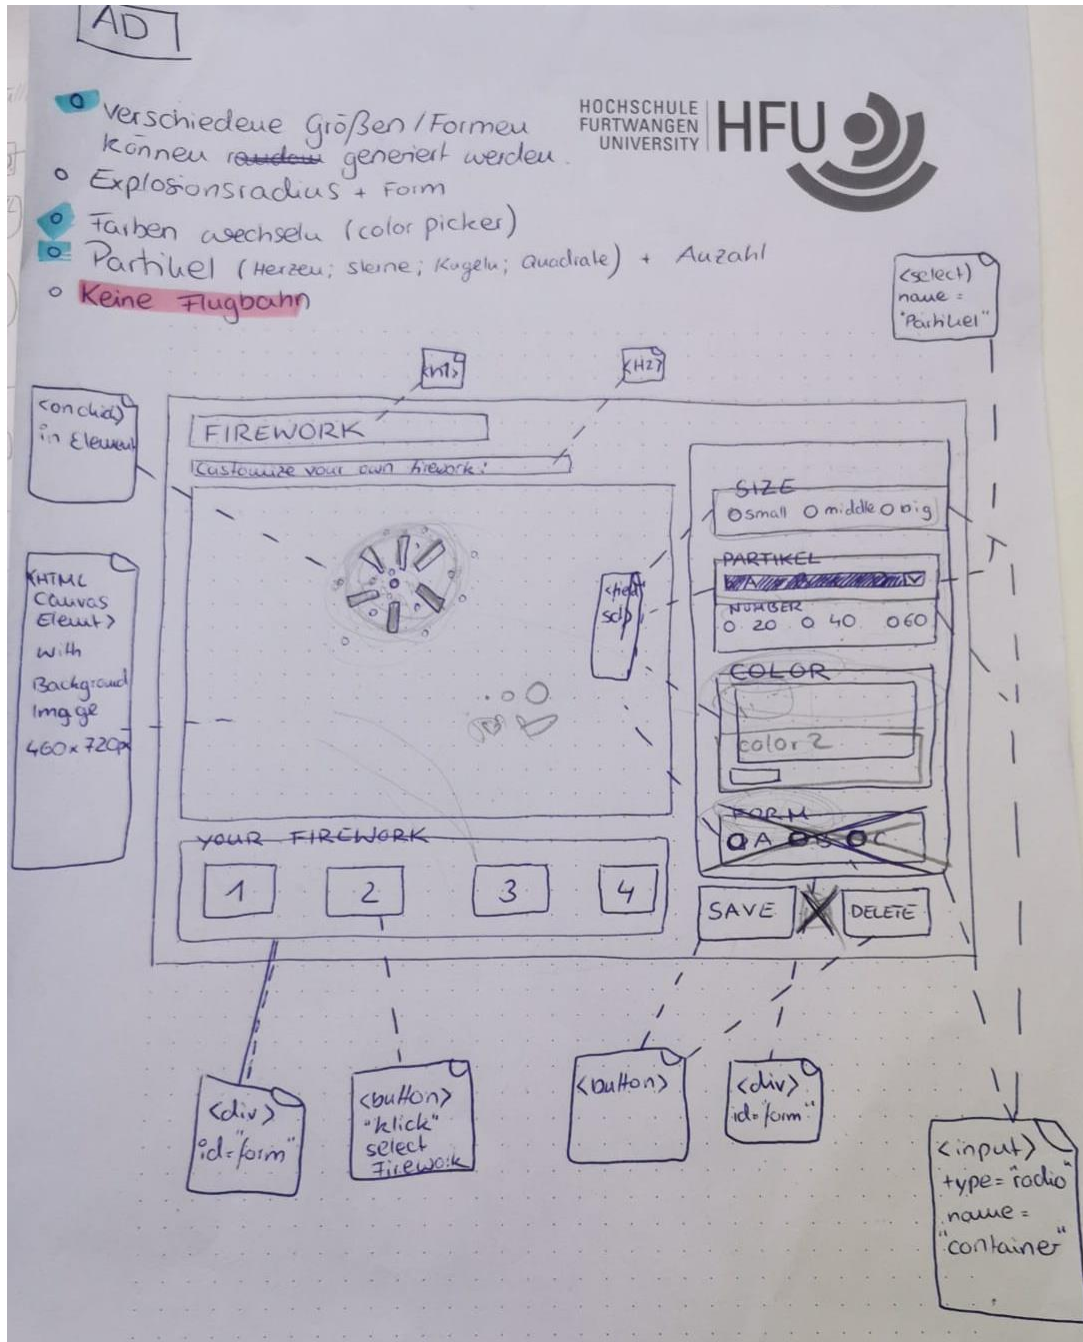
AD

Verschiedene Größen / Formen können ~~random~~ generiert werden.
Explosionsradius + Form
Farben wechseln (color picker)
Partikel (Herzen; Sterne; Kugeln; Quadrate) + Anzahl
Keine Flugbahn

HOCHSCHULE FURTWANGEN UNIVERSITY HFU

<select> name = "Partikel"

<h1>

<H2>

<onclick> in Element

FIREWORK

Customize your own firework!

<HTML Canvas Element> with Background Image 460 x 720px

<field set>

SIZE
O small O middle O big

PARTIKEL

NUMBER
O 20 O 40 O 60

COLOR

color 2

~~FORM~~

YOUR FIREWORK

1 2 3 4

SAVE

DELETE

<div> id=form

<button> "klick" select Firework

<button>

<div> id=form"

<input> type="radio" name = "container"